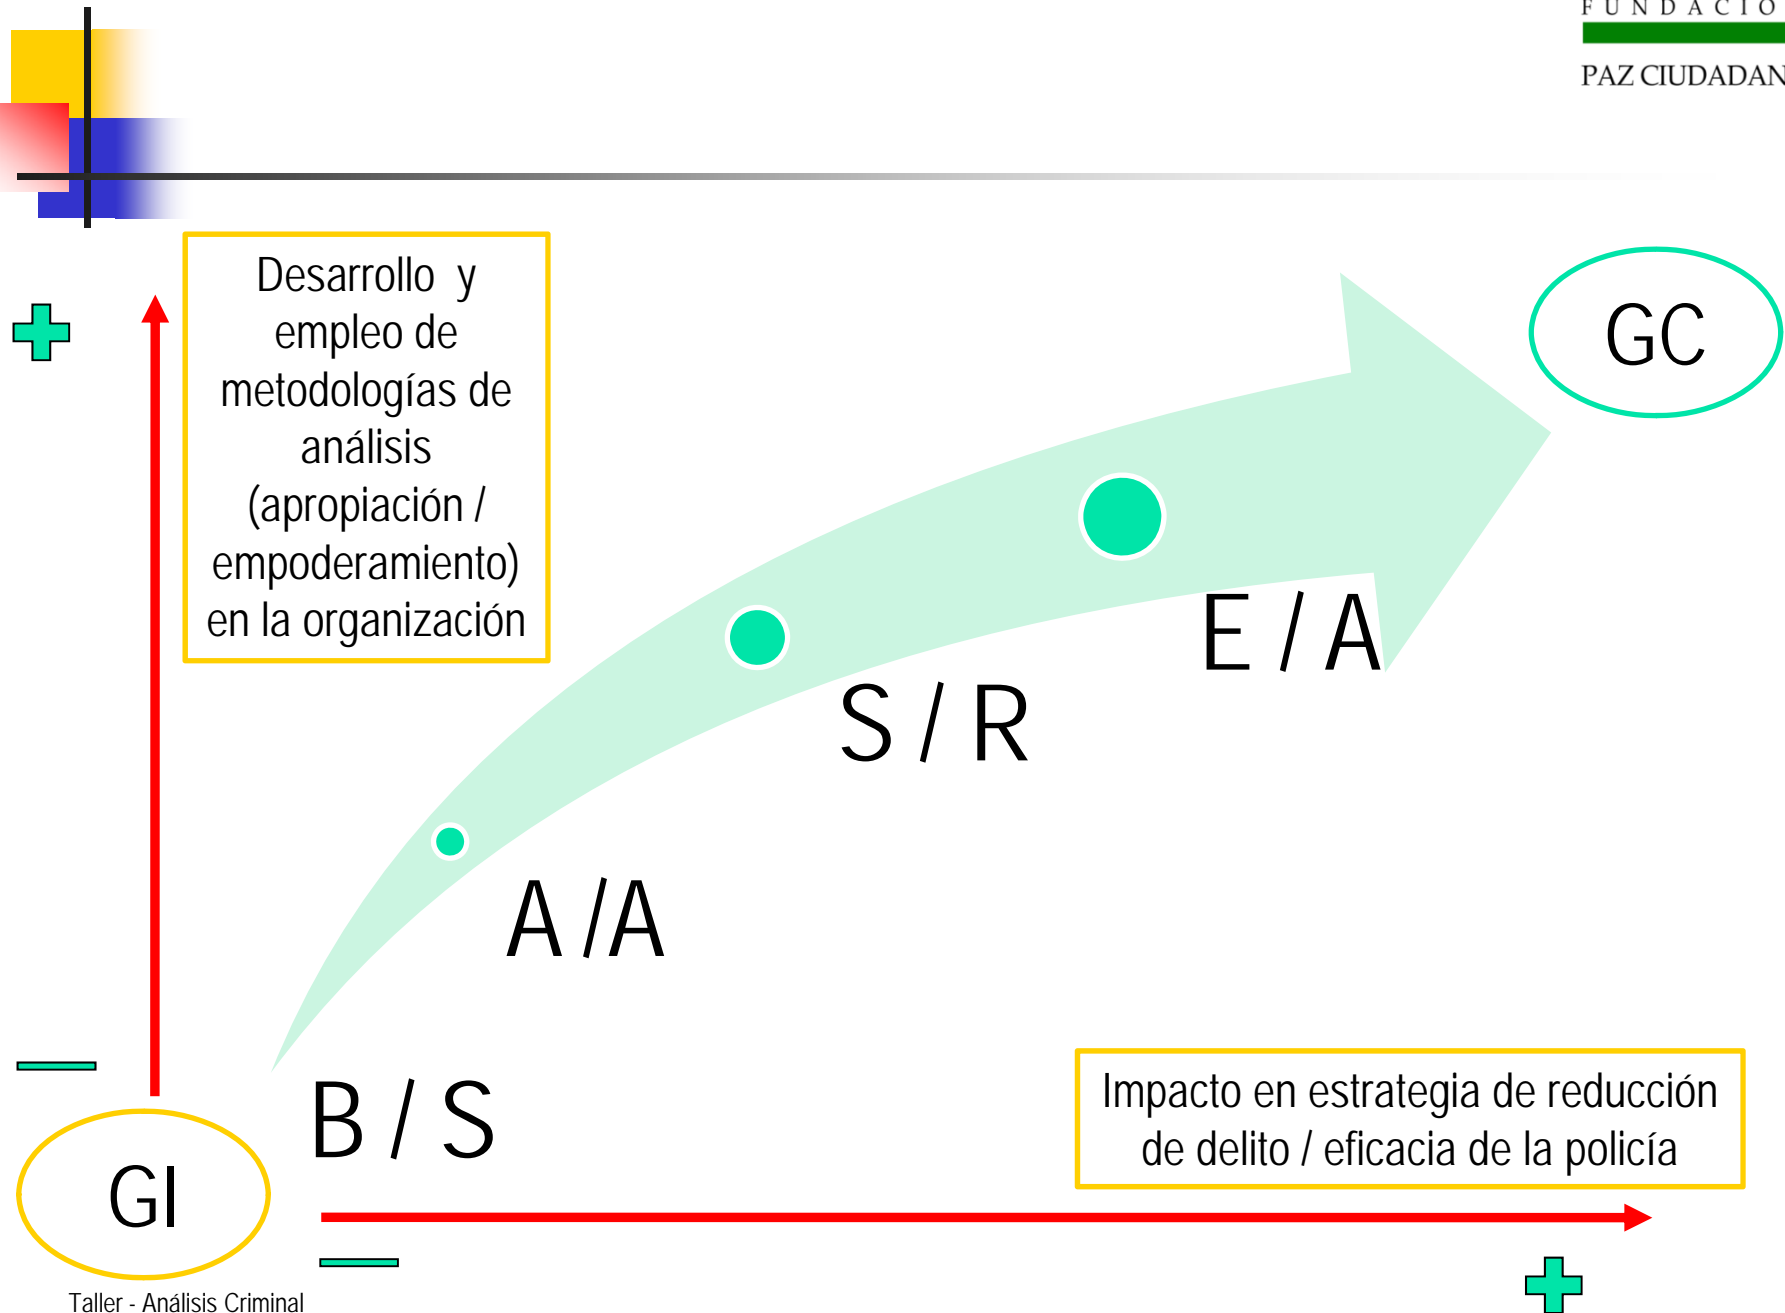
FUNDACIO

PAZ CIUDADAN

Desarrollo y empleo de metodologías de análisis (apropiación / empoderamiento) en la organización

GC

E / A

S / R

A /A

B / S

GI

Impacto en estrategia de reducción de delito / eficacia de la policía

Taller - Análisis Criminal